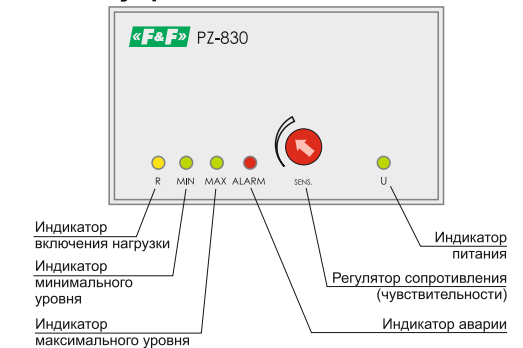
«F&F» PZ-830

R MIN MAX ALARM SENS. U

Индикатор включения нагрузки

Индикатор минимального уровня

Индикатор максимального уровня

Индикатор питания

Регулятор сопротивления (чувствительности)

Индикатор аварии